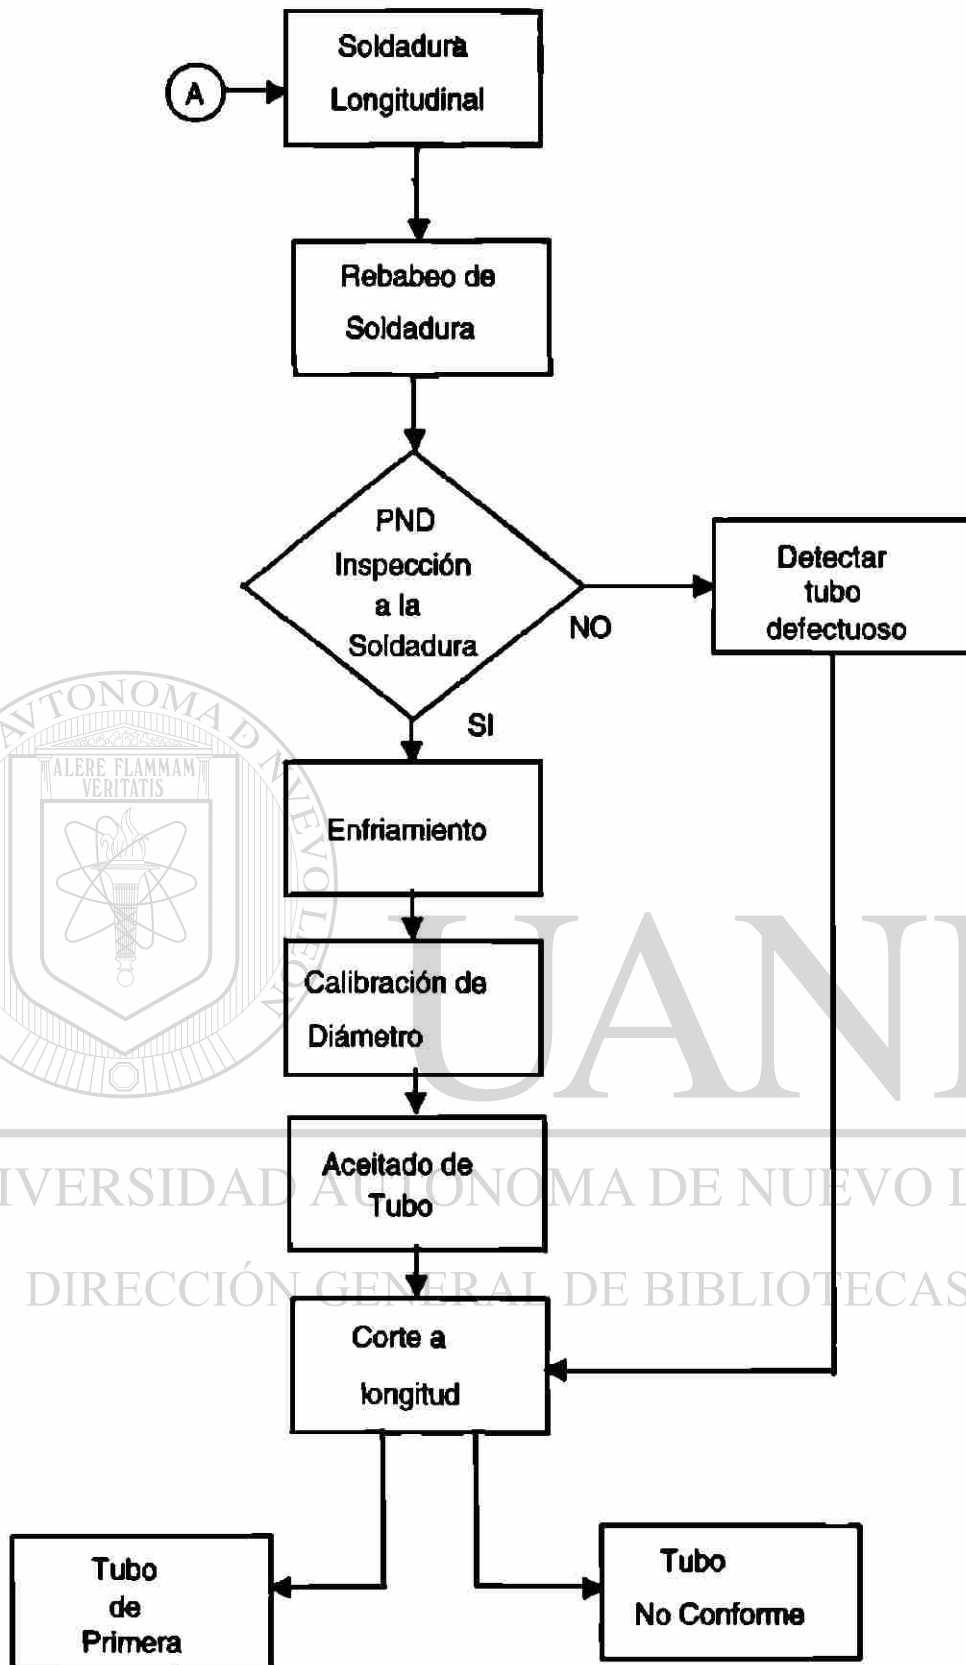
A

Soldadura Longitudinal

Rebabeo de Soldadura

PND Inspección a la Soldadura

NO

Detectar tubo defectuoso

SI

Enfriamiento

Calibración de Diámetro

Aceitado de Tubo

Corte a longitud

Tubo de Primera

Tubo No Conforme

ALERE FLAMMAM VERITATIS

AUTONOMA DE NUEVO LEON

UANL

UNIVERSIDAD AUTÓNOMA DE NUEVO LEÓN

DIRECCIÓN GENERAL DE BIBLIOTECAS